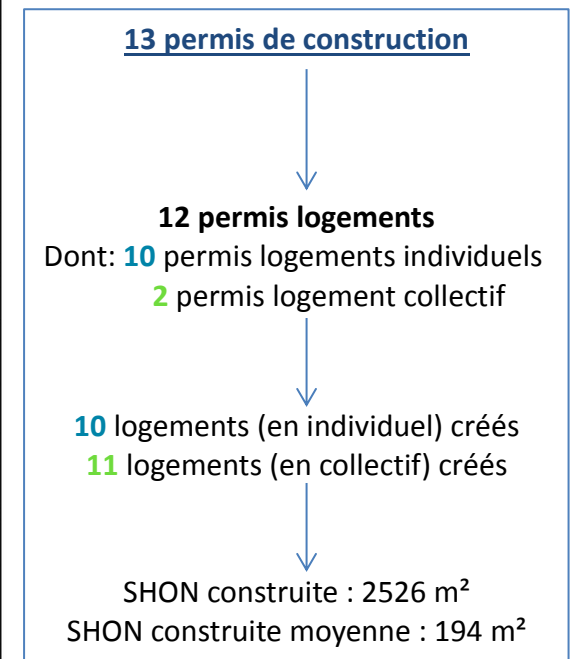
13 permis de construction

12 permis logements
Dont: 10 permis logements individuels
2 permis logement collectif

10 logements (en individuel) créés
11 logements (en collectif) créés

SHON construite : 2526 m²
SHON construite moyenne : 194 m²